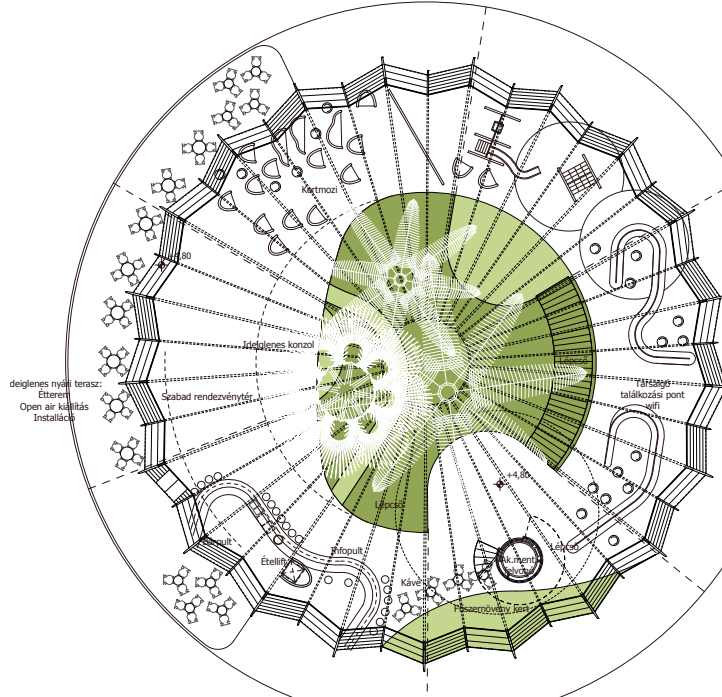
Kertmozi

+4.80

Ideiglenes konzol

deiglenes nyári terasz:
Étterem
Open air kiállítás
Installáció

Szabad rendezvénytér

Lépcső

Társasági
találkozási pont
wifi

+4.80

Lépcső

Lépcső

Bárpult

Étellift

Infopult

Kávé

Akadálymentes felvonó

Fűszernövény kert